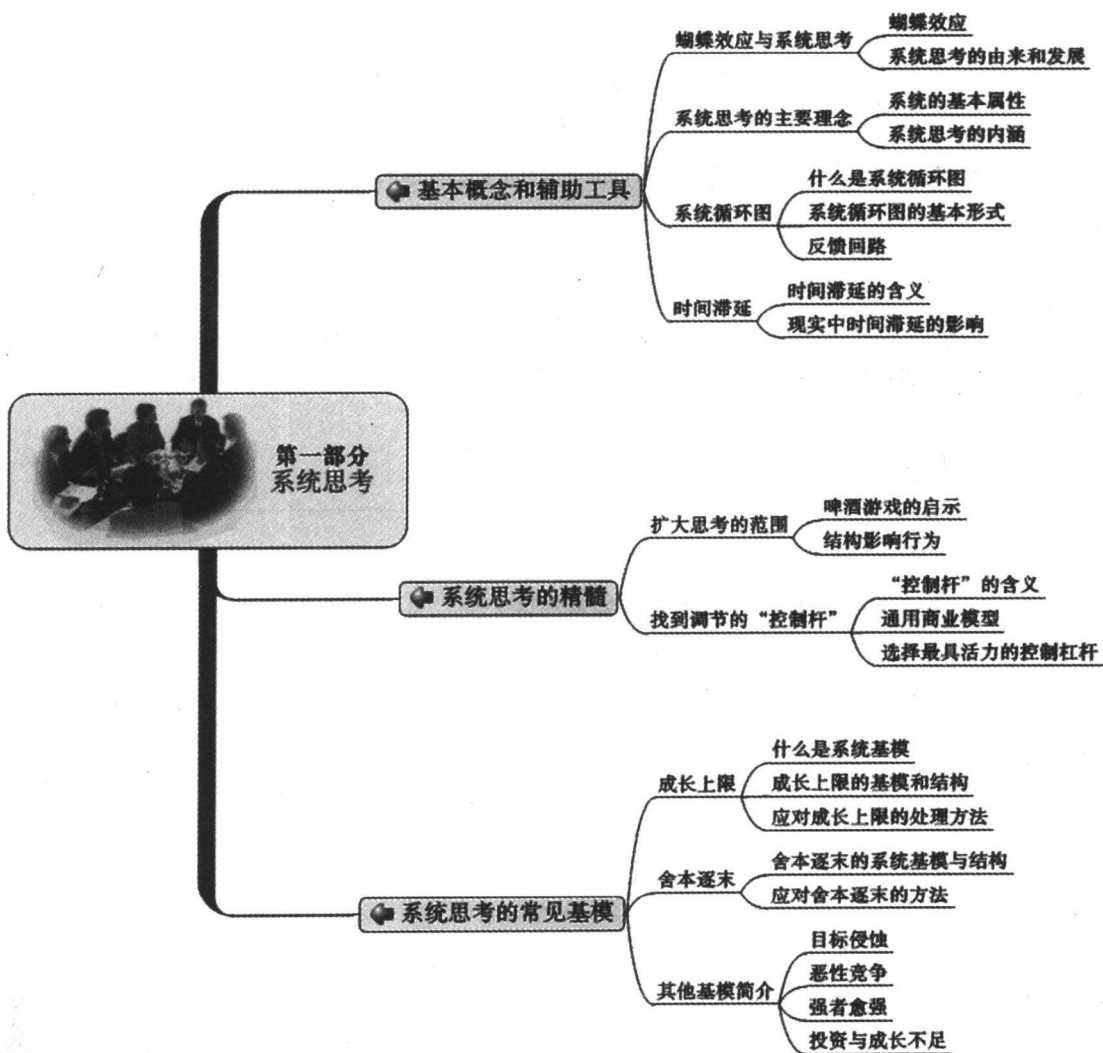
第一部分
系统思考

基本概念和辅助工具

蝴蝶效应与系统思考
蝴蝶效应
系统思考的由来和发展

系统思考的主要理念
系统的基本属性
系统思考的内涵

系统循环图
什么是系统循环图
系统循环图的基本形式
反馈回路

时间滞延
时间滞延的含义
现实中时间滞延的影响

系统思考的精髓

扩大思考的范围
啤酒游戏的启示
结构影响行为

找到调节的“控制杆”
“控制杆”的含义
通用商业模型
选择最具活力的控制杠杆

系统思考的常见基模

成长上限
什么是系统基模
成长上限的基模和结构
应对成长上限的处理方法

舍本逐末
舍本逐末的系统基模与结构
应对舍本逐末的方法

其他基模简介
目标侵蚀
恶性竞争
强者愈强
投资与成长不足